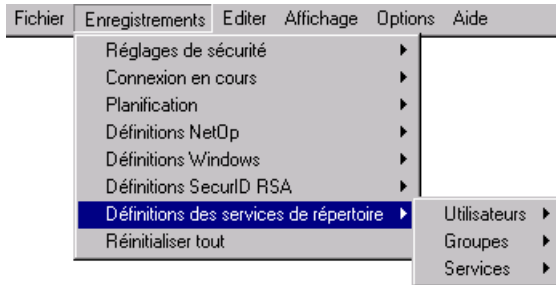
Fichier Enregistrements Editer Affichage Options Aide

Réglages de sécurité
Connexion en cours
Planification
Définitions NetOp
Définitions Windows
Définitions SecurID RSA
Définitions des services de répertoire
Réinitialiser tout

Utilisateurs
Groupes
Services